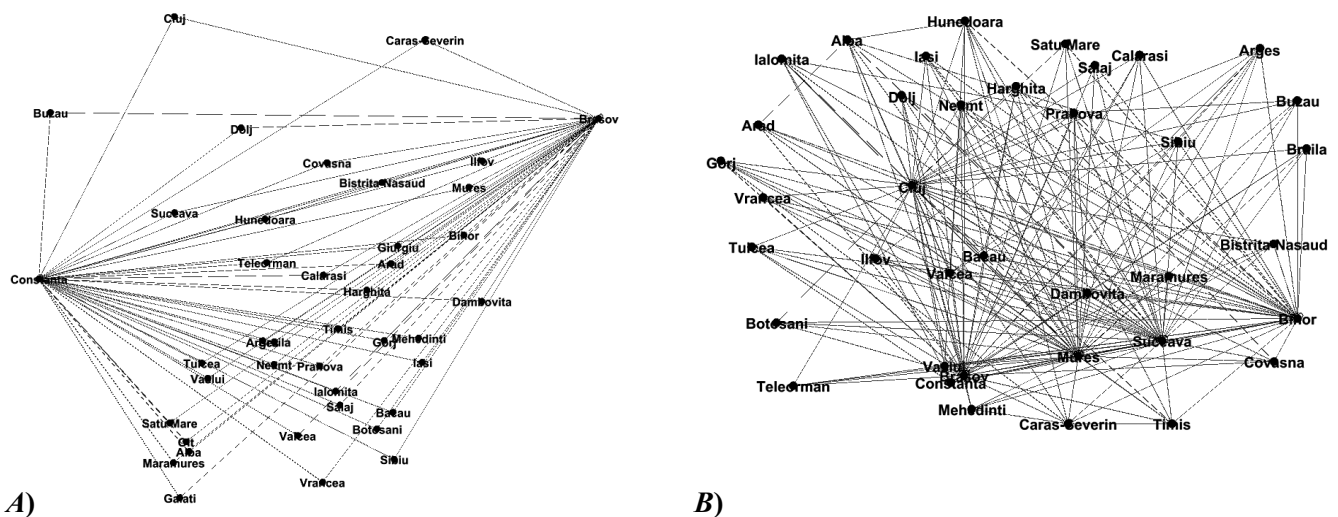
Cluj
Caras-Severin
Buzau
Dolj
Brasov
Covasna
Ilfov
Bistrita Nasaud
Mures
Suceava
Hunedoara
Giurgiu
Bihor
Teleorman
Arad
Calarasi
Constanta
Harghita
Dambovita
Timis
Mehedinti
Arges
Braila
Gorj
Tulcea
Neamt
Prahova
Iasi
Vaslui
Ialomita
Salaj
Bacau
Satu Mare
Botosani
Olt
Valcea
Alba
Siliu
Maramures
Vrancea
Galati
A)

Hunedoara
Alba
Iasi
Satu Mare
Calarasi
Arges
Ialomita
Salaj
Harghita
Dolj
Neamt
Buzau
Prahova
Arad
Sibiu
Braila
Gorj
Cluj
Vrancea
Tulcea
Bistrita Nasaud
Ilfov
Bacau
Valcea
Maramures
Dambovita
Bihor
Botosani
Suceava
Mures
Vaslui
Brasov
Covasna
Constanta
Teleorman
Mehedinti
Caras-Severin
Timis
B)